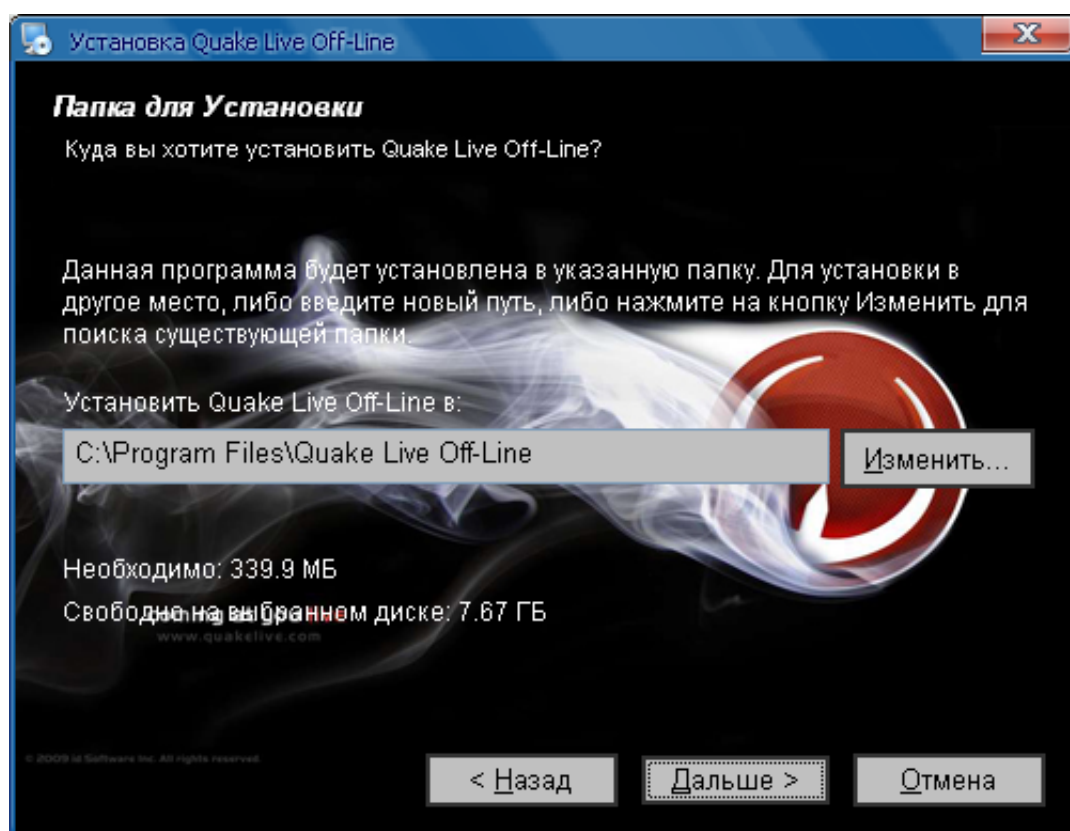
Установка Quake Live Off-Line

Папка для Установки

Куда вы хотите установить Quake Live Off-Line?

Данная программа будет установлена в указанную папку. Для установки в другое место, либо введите новый путь, либо нажмите на кнопку Изменить для поиска существующей папки.

Установить Quake Live Off-Line в:

C:\Program Files\Quake Live Off-Line

Изменить...

Необходимо: 339.9 МБ

Свободно на выбранном диске: 7.67 ГБ

www.quakelive.com

© 2009 id Software Inc. All rights reserved.

< Назад

Дальше >

Отмена